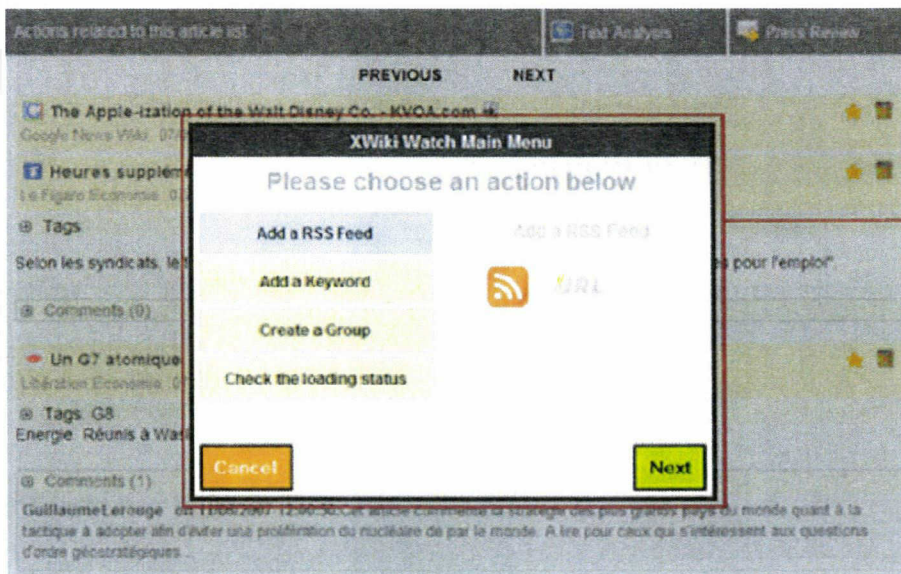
Actions related to this article list

Text Analysis

Press Review

PREVIOUS NEXT

The Apple-ization of the Walt Disney Co. - KVOA.com

Google News Wiki 07/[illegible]

Heures supplem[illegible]

Le Figaro Economie 0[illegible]

Tags

Selon les syndicats, le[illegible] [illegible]s pour l'emploi"

Comments (0)

Un G7 atomique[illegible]

Libération Economie 0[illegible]

Tags G8

Energie Réunis à Was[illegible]

Comments (1)

GuillaumeLerouge on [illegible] 12:00:30 Cet article commente la stratégie des plus grands pays du monde quant à la tactique à adopter afin d'éviter une prolifération du nucléaire de par le monde. A lire pour ceux qui s'intéressent aux questions d'ordre géostratégiques...

XWiki Watch Main Menu

Please choose an action below

Add a RSS Feed

Add a Keyword

Create a Group

Check the loading status

Add a RSS Feed

URL

Cancel

Next